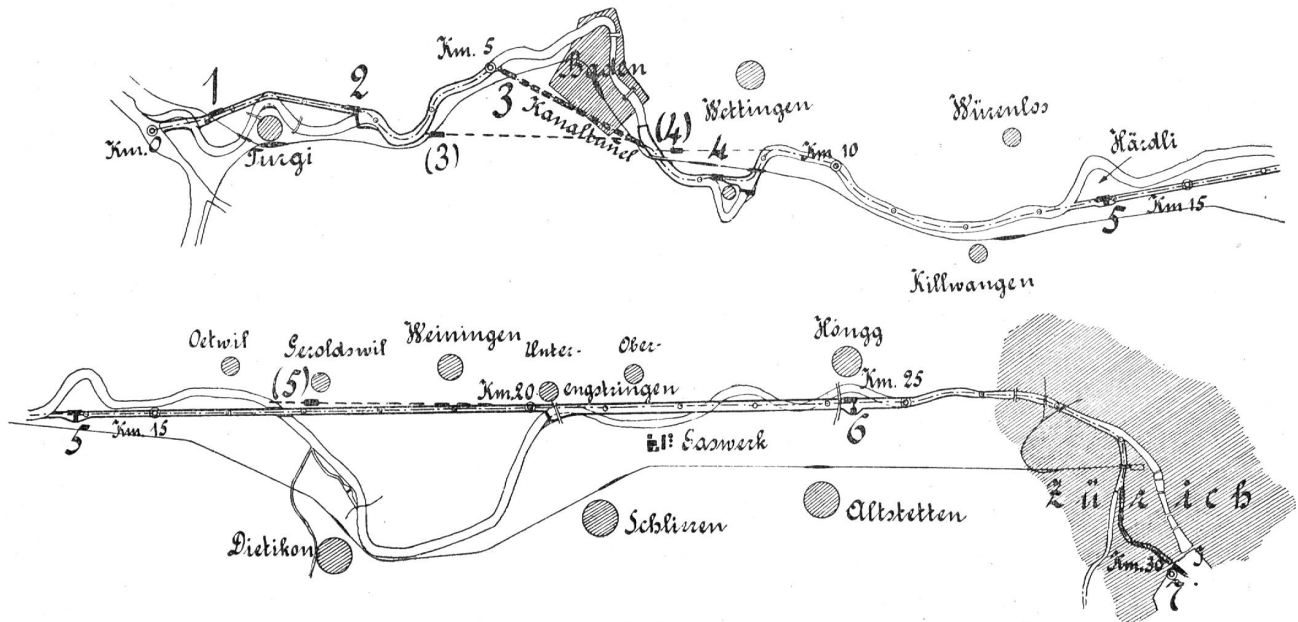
Km. 0
1
Turgi
2
(3)
Km. 5
3
Kanaltunel
Baden
(4)
4
Wettingen
Km 10
Würenlos
Härdli
5
Km 15
Killwangen

Oetwil
Geroldswil
(5)
Weiningen
Unter-
Ober-
Km.20
engstringen
Höngg
Km. 25
5
Km. 15
Gaswerk
6
Zürich
Dietikon
Schlieren
Altstetten
Km. 30
7